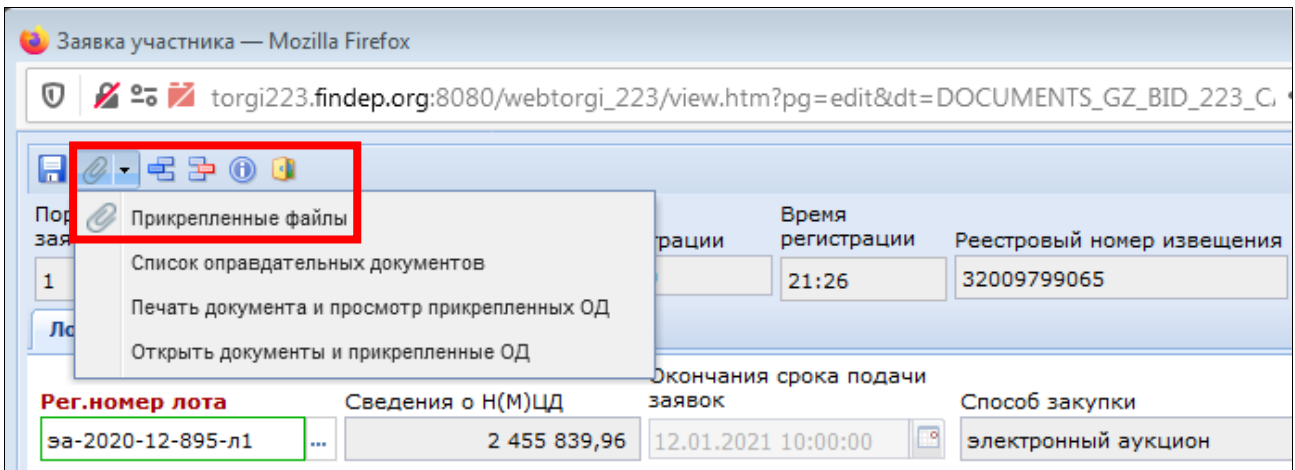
Заявка участника — Mozilla Firefox

torgi223.findep.org:8080/webtorgi_223/view.htm?pg=edit&dt=DOCUMENTS_GZ_BID_223_C

Пор
зая

Прикрепленные файлы

Список оправдательных документов

Печать документа и просмотр прикрепленных ОД

Открыть документы и прикрепленные ОД

1

Ло

страции

Время регистрации

21:26

Реестровый номер извещения

32009799065

Рег.номер лота

эа-2020-12-895-л1

...

Сведения о Н(М)ЦД

2 455 839,96

Окончания срока подачи заявок

12.01.2021 10:00:00

Способ закупки

электронный аукцион